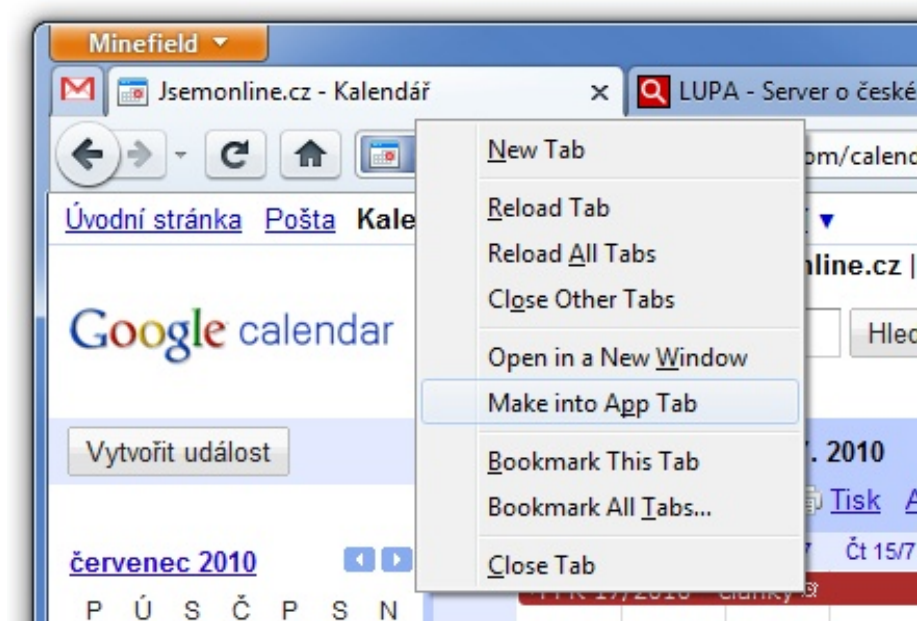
Minefield

Jsemonline.cz - Kalendář ×

LUPA - Server o české

om/calend

Úvodní stránka Pošta Kale

nline.cz |

Google calendar

Hled

Vytvořit událost

. 2010

Tisk A

červenec 2010

Čt 15/7

P Ú S Č P S N

New Tab

Reload Tab

Reload All Tabs

Close Other Tabs

Open in a New Window

Make into App Tab

Bookmark This Tab

Bookmark All Tabs...

Close Tab